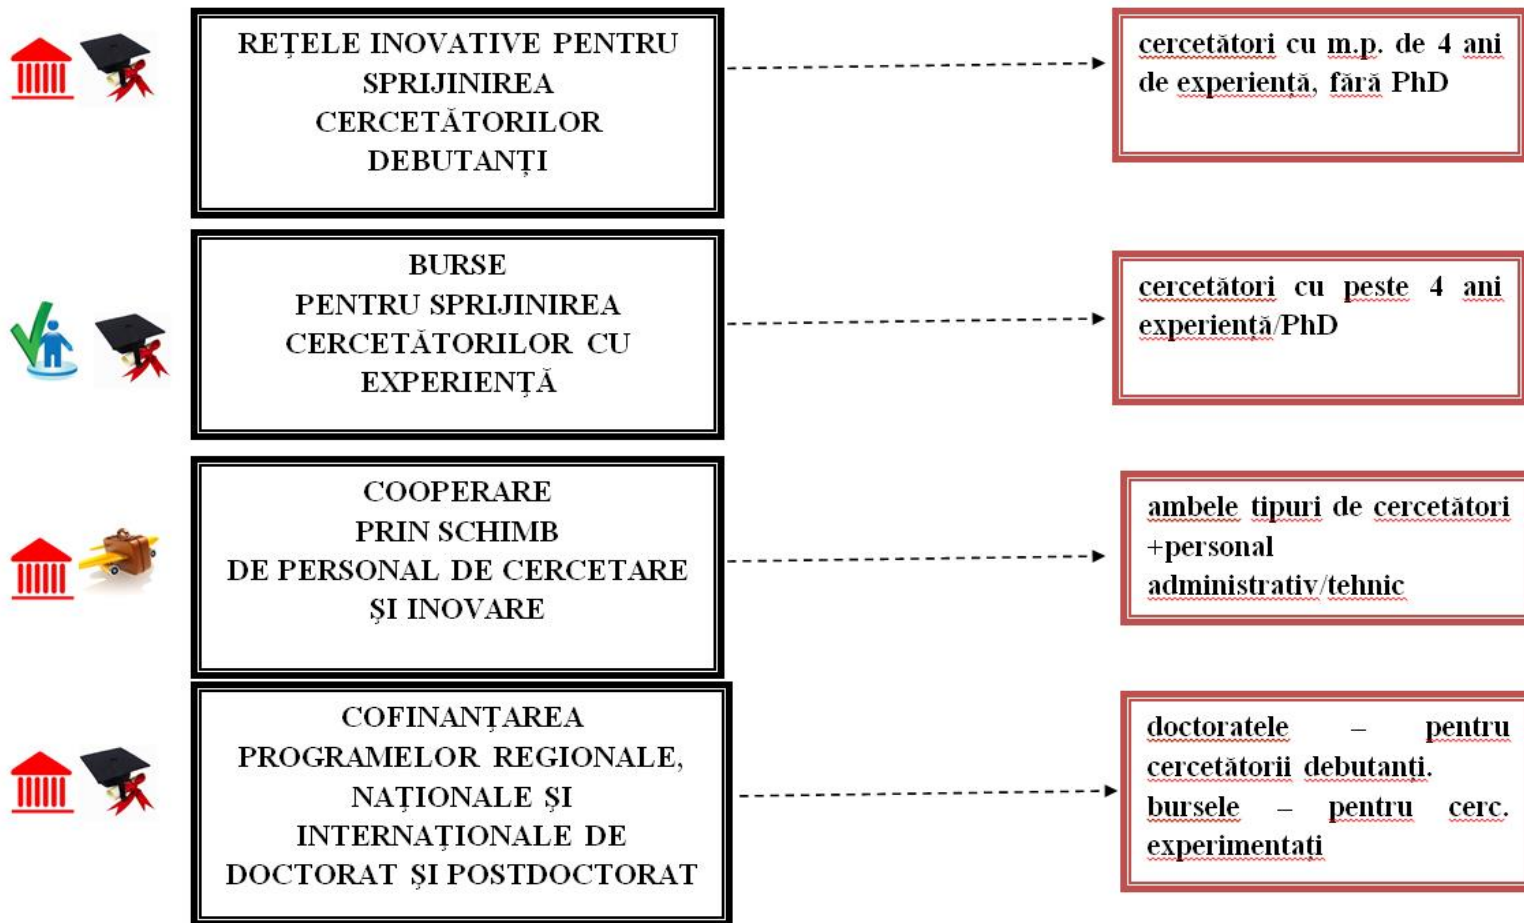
REȚELE INOVATIVE PENTRU SPRIJINIREA CERCETĂTORILOR DEBUTANȚI

cercetători cu m.p. de 4 ani de experiență, fără PhD

BURSE PENTRU SPRIJINIREA CERCETĂTORILOR CU EXPERIENȚĂ

cercetători cu peste 4 ani experiență/PhD

COOPERARE PRIN SCHIMB DE PERSONAL DE CERCETARE ȘI INOVARE

ambele tipuri de cercetători +personal administrativ/tehnic

COFINANȚAREA PROGRAMELOR REGIONALE, NAȚIONALE ȘI INTERNAȚIONALE DE DOCTORAT ȘI POSTDOCTORAT

doctoratele – pentru cercetătorii debutanți.
bursele – pentru cerc. experimentați